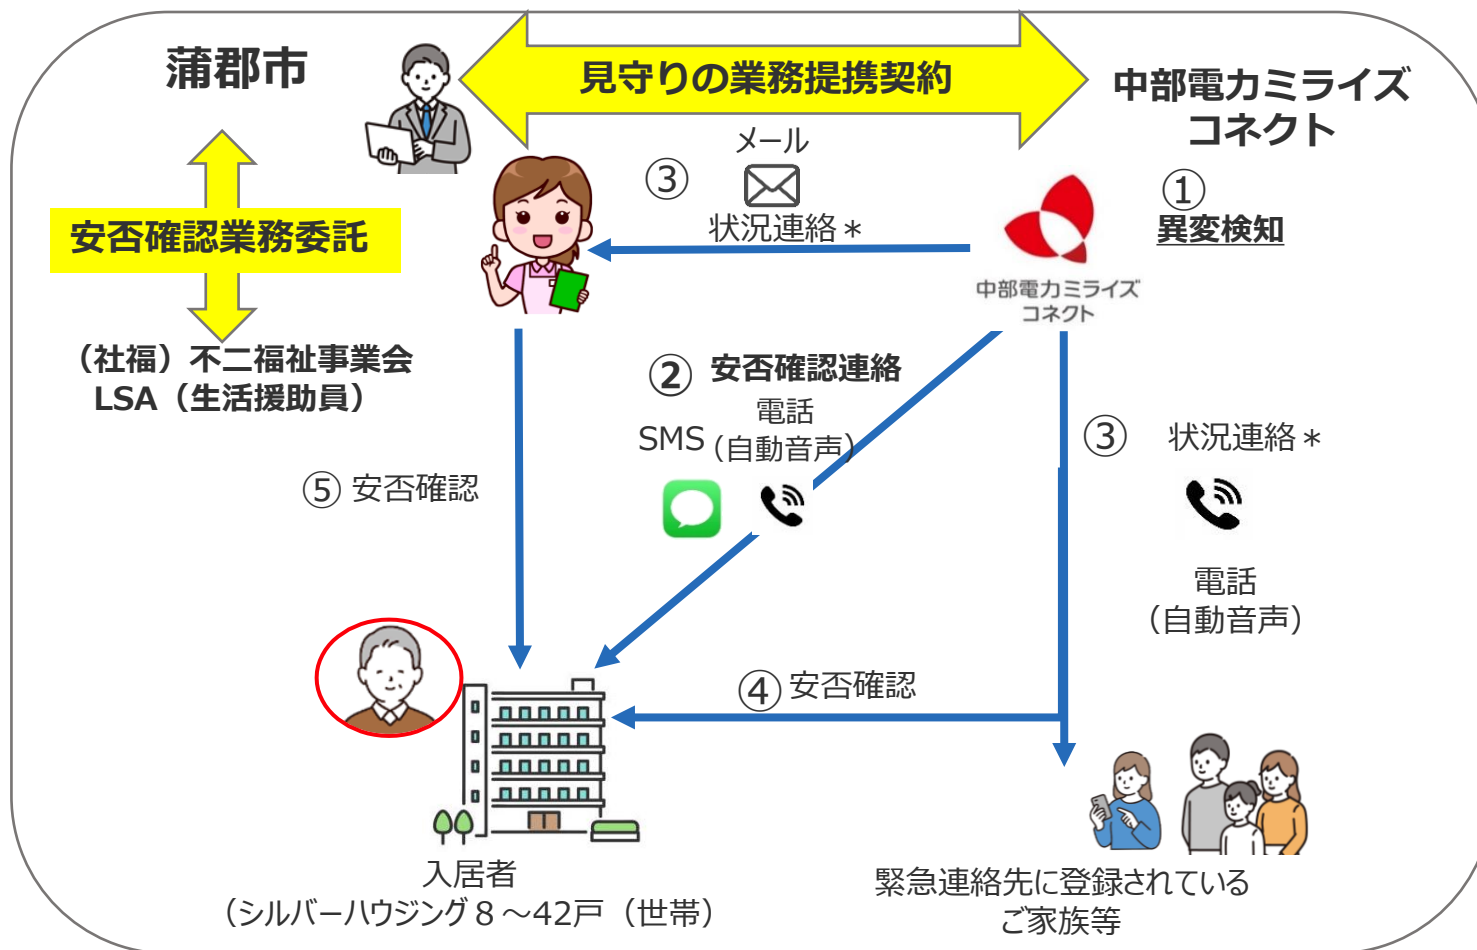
蒲郡市

見守りの業務提携契約

中部電力ミライズコネクト

安否確認業務委託

（社福）不二福祉事業会
LSA（生活援助員）

③ メール
状況連絡＊

① 異変検知

中部電力ミライズコネクト

② 安否確認連絡
電話
SMS（自動音声）

⑤ 安否確認

③ 状況連絡＊

電話
（自動音声）

④ 安否確認

入居者
（シルバーハウジング８～42戸（世帯）

緊急連絡先に登録されている
ご家族等